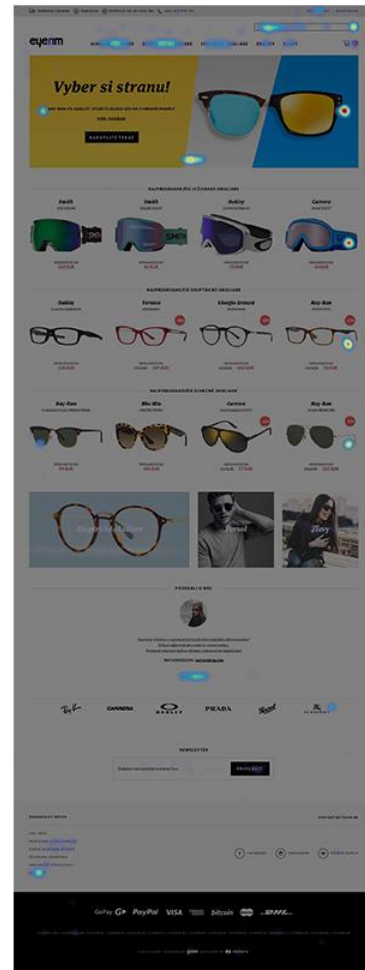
eyerim

Vyber si stranu!

NAKUPUJTE TERAZ

NAJPREDÁVANEJŠIE LYŽIARSKE OKULIARE

Smith

Smith

Bollé

Carrera

NAJPREDÁVANEJŠIE DIOPTRICKÉ OKULIARE

Oakley

Versace

Giorgio Armani

Ray-Ban

NAJPREDÁVANEJŠIE SLNEČNÉ OKULIARE

Ray-Ban

Miu Miu

Carrera

Ray-Ban

Persol

Zbery

PRIHOVÁRA SA NÁM

NEWSLETTER

PRIHLÁSIŤ

Ray-Ban CARRERA OAKLEY PRADA Persol

GoPay G Pay PayPal VISA bitcoin DHL